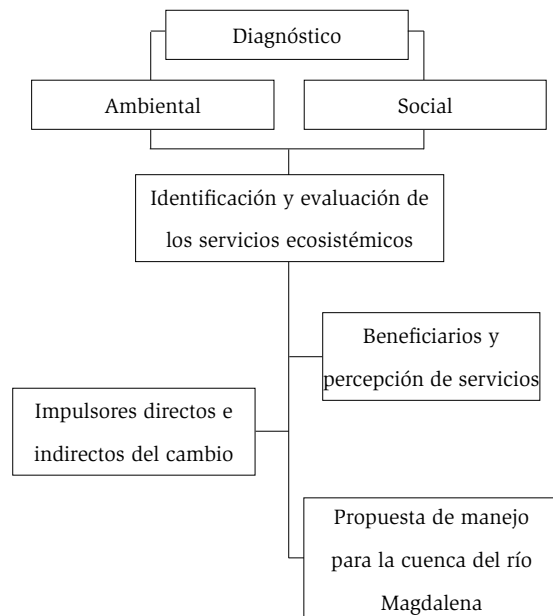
Diagnóstico

Ambiental

Social

Identificación y evaluación de los servicios ecosistémicos

Beneficiarios y percepción de servicios

Impulsores directos e indirectos del cambio

Propuesta de manejo para la cuenca del río Magdalena